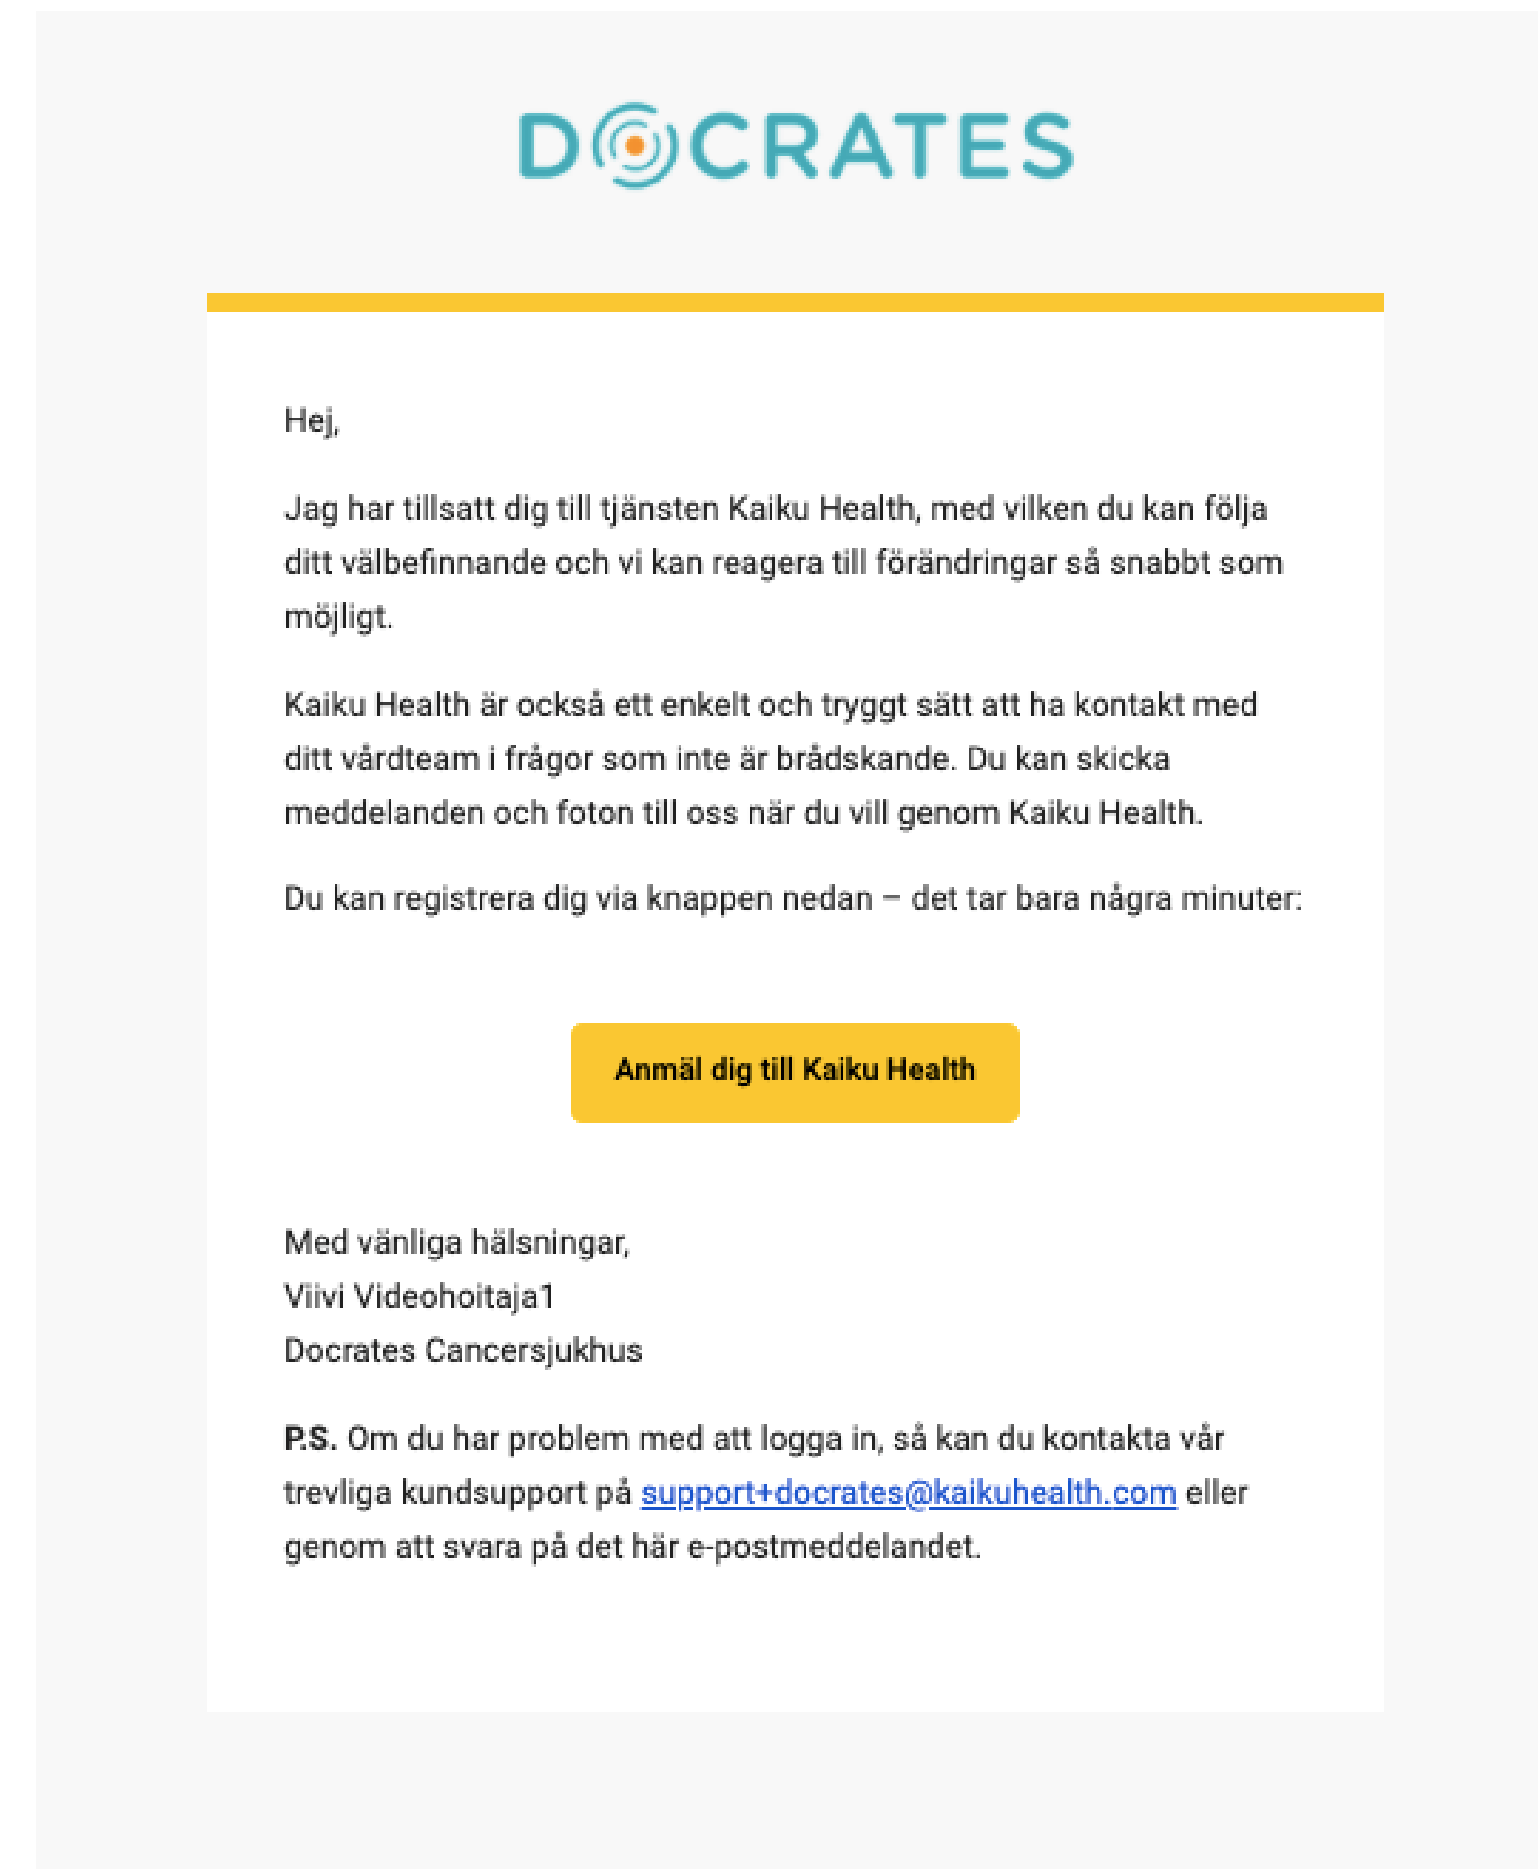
DOCRATES

Hej,

Jag har tillsatt dig till tjänsten Kaiku Health, med vilken du kan följa ditt välbefinnande och vi kan reagera till förändringar så snabbt som möjligt.

Kaiku Health är också ett enkelt och tryggt sätt att ha kontakt med ditt vårdteam i frågor som inte är brådskande. Du kan skicka meddelanden och foton till oss när du vill genom Kaiku Health.

Du kan registrera dig via knappen nedan – det tar bara några minuter:

Anmäl dig till Kaiku Health

Med vänliga hälsningar,
Viivi Videohoitaja1
Docrates Cancersjukhus

P.S. Om du har problem med att logga in, så kan du kontakta vår trevliga kundsupport på support+docrates@kaikuhealth.com eller genom att svara på det här e-postmeddelandet.